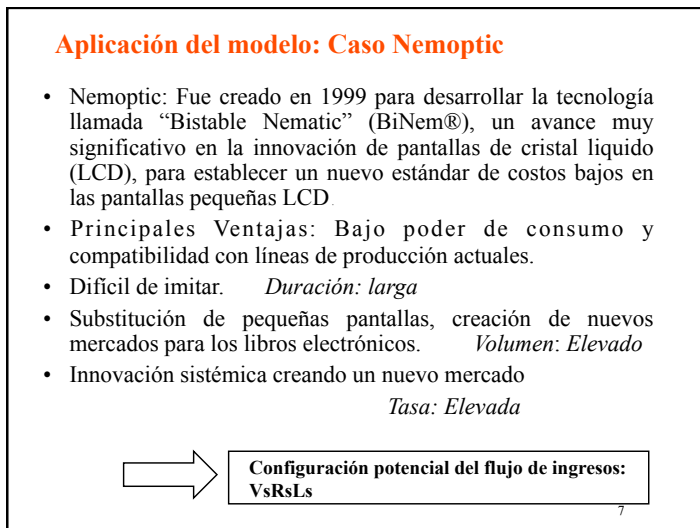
Aplicación del modelo: Caso Nemoptic

• Nemoptic: Fue creado en 1999 para desarrollar la tecnología llamada "Bistable Nematic" (BiNem®), un avance muy significativo en la innovación de pantallas de cristal liquido (LCD), para establecer un nuevo estándar de costos bajos en las pantallas pequeñas LCD.

• Principales Ventajas: Bajo poder de consumo y compatibilidad con líneas de producción actuales.

• Difícil de imitar. *Duración: larga*

• Substitución de pequeñas pantallas, creación de nuevos mercados para los libros electrónicos. *Volumen*: *Elevado*

• Innovación sistémica creando un nuevo mercado

*Tasa: Elevada*

**Configuración potencial del flujo de ingresos: VsRsLs**

7